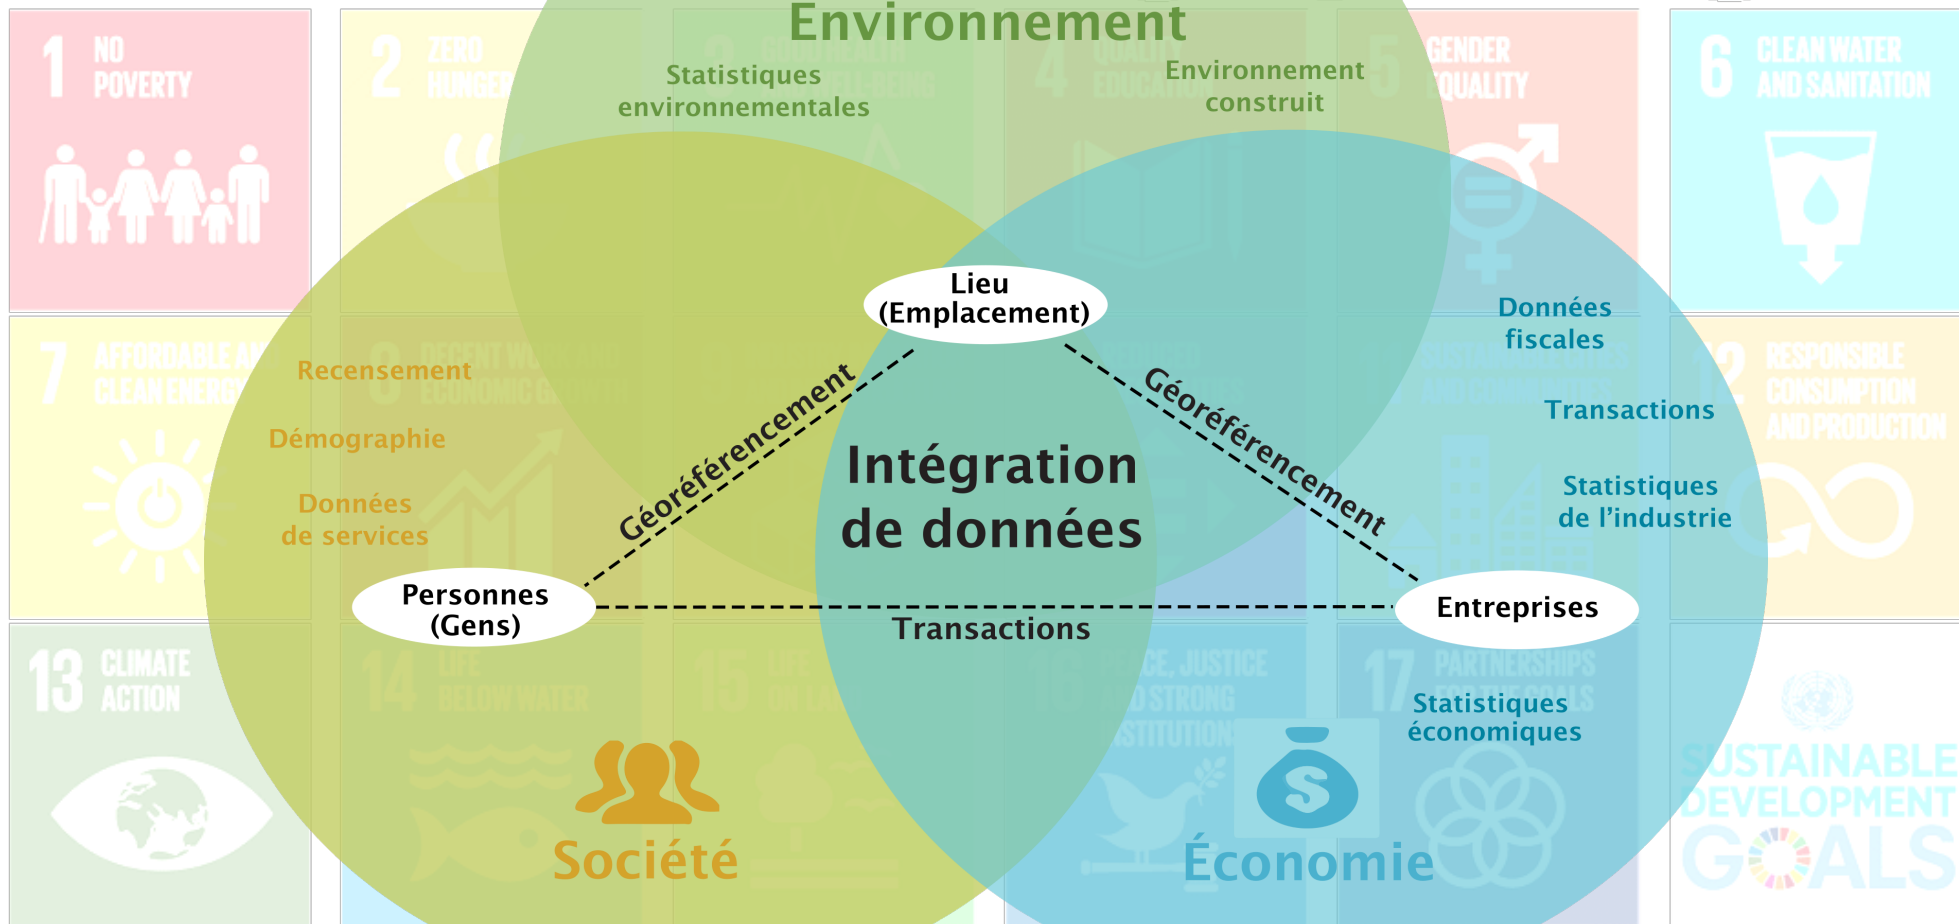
Environnement

Statistiques environnementales

Environnement construit

1 NO POVERTY

2 ZERO HUNGER

3 GOOD HEALTH AND WELL-BEING

4 QUALITY EDUCATION

5 GENDER EQUALITY

6 CLEAN WATER AND SANITATION

7 AFFORDABLE AND CLEAN ENERGY

8 DECENT WORK AND ECONOMIC GROWTH

12 RESPONSIBLE CONSUMPTION AND PRODUCTION

13 CLIMATE ACTION

14 LIFE BELOW WATER

15 LIFE ON LAND

16 PEACE, JUSTICE AND STRONG INSTITUTIONS

17 PARTNERSHIPS FOR THE GOALS

Lieu (Emplacement)

Recensement

Démographie

Données de services

Géoréférencement

Intégration de données

Géoréférencement

Données fiscales

Transactions

Statistiques de l'industrie

Personnes (Gens)

Transactions

Entreprises

Statistiques économiques

Société

Économie

SUSTAINABLE DEVELOPMENT GOALS